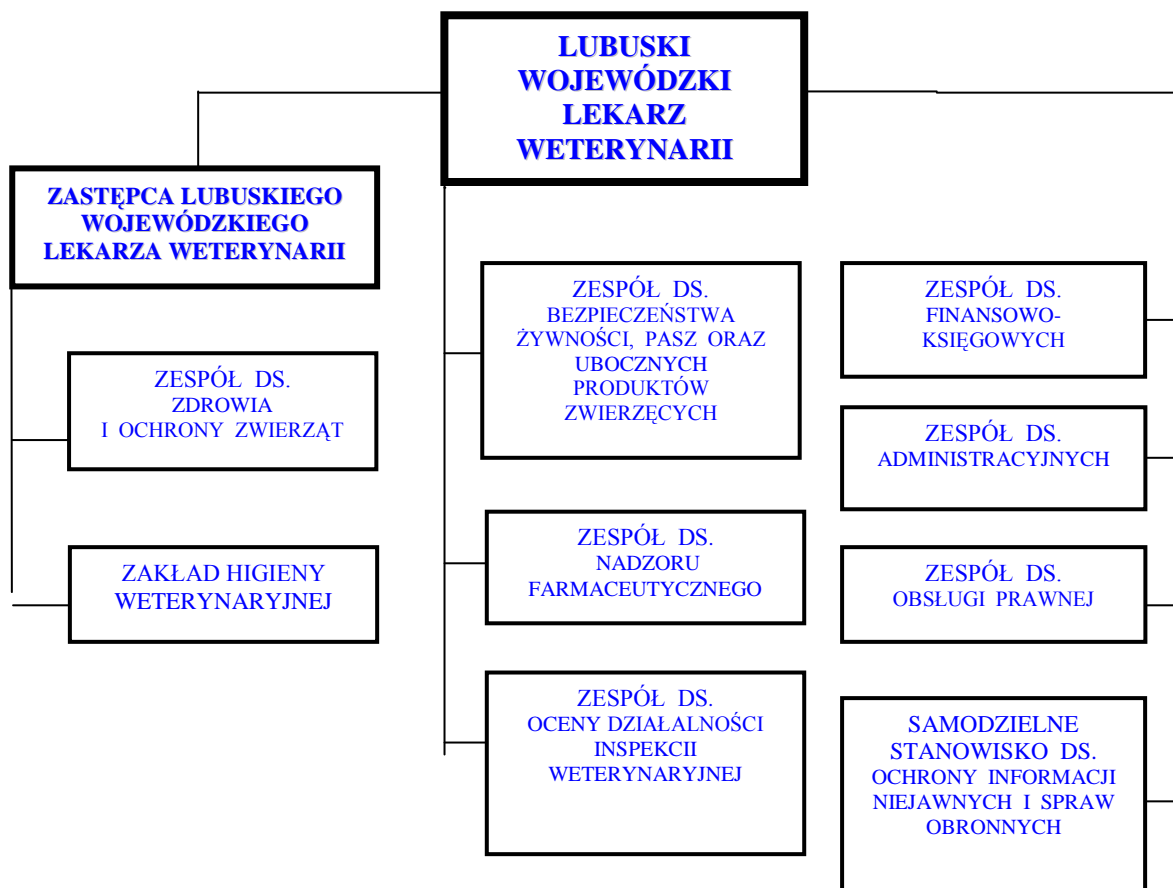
LUBUSKI WOJEWÓDZKI LEKARZ WETERYNARII

ZASTĘPCA LUBUSKIEGO WOJEWÓDZKIEGO LEKARZA WETERYNARII

ZESPÓŁ DS. ZDROWIA I OCHRONY ZWIERZĄT

ZAKŁAD HIGIENY WETERYNARYJNEJ

ZESPÓŁ DS. BEZPIECZEŃSTWA ŻYWNOŚCI, PASZ ORAZ UBOCZNYCH PRODUKTÓW ZWIERZĘCYCH

ZESPÓŁ DS. NADZORU FARMACEUTYCZNEGO

ZESPÓŁ DS. OCENY DZIAŁALNOŚCI INSPEKCII WETERYNARYJNEJ

ZESPÓŁ DS. FINANSOWO-KSIĘGOWYCH

ZESPÓŁ DS. ADMINISTRACYJNYCH

ZESPÓŁ DS. OBSŁUGI PRAWNEJ

SAMODZIELNE STANOWISKO DS. OCHRONY INFORMACJI NIEJAWNYCH I SPRAW OBRONNYCH